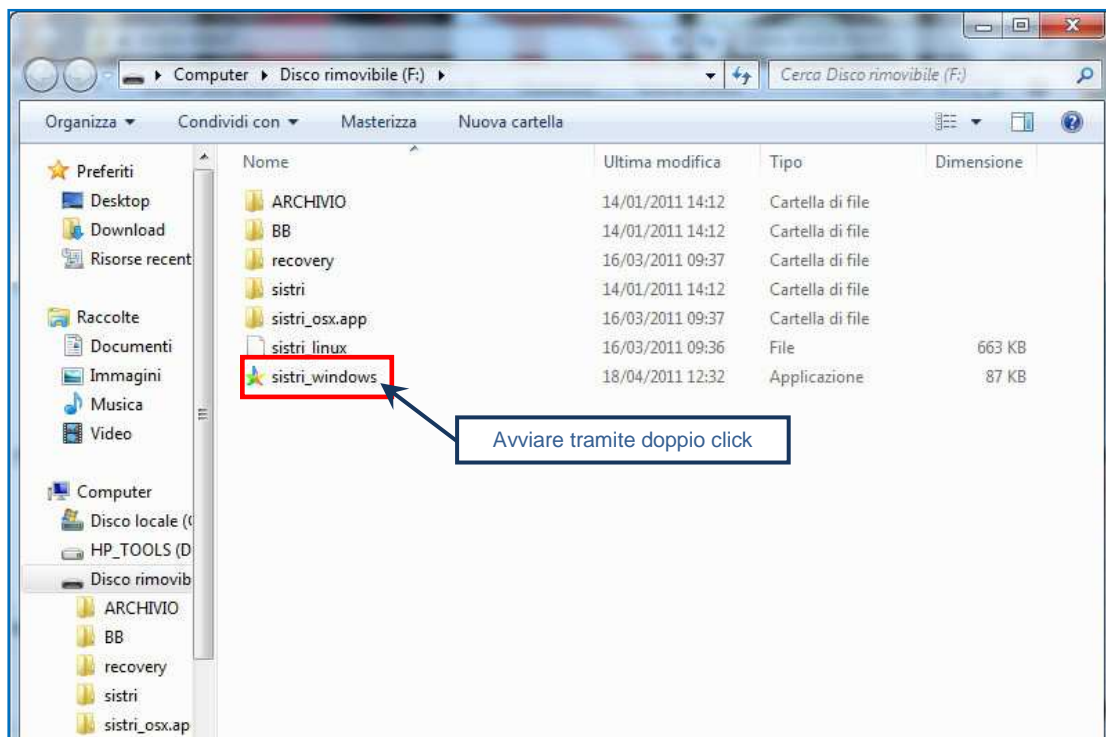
Computer ▸ Disco rimovibile (F:) ▸

Cerca Disco rimovibile (F:)

Organizza ▾ Condividi con ▾ Masterizza Nuova cartella

Preferiti
Desktop
Download
Risorse recent
Raccolte
Documenti
Immagini
Musica
Video
Computer
Disco locale (
HP_TOOLS (D
Disco rimovib
ARCHIVIO
BB
recovery
sistri
sistri_osx.ap

| Nome | Ultima modifica | Tipo | Dimensione |
|---|---|---|---|
| ARCHIVIO | 14/01/2011 14:12 | Cartella di file | |
| BB | 14/01/2011 14:12 | Cartella di file | |
| recovery | 16/03/2011 09:37 | Cartella di file | |
| sistri | 14/01/2011 14:12 | Cartella di file | |
| sistri_osx.app | 16/03/2011 09:37 | Cartella di file | |
| sistri_linux | 16/03/2011 09:36 | File | 663 KB |
| sistri_windows | 18/04/2011 12:32 | Applicazione | 87 KB |

Avviare tramite doppio click